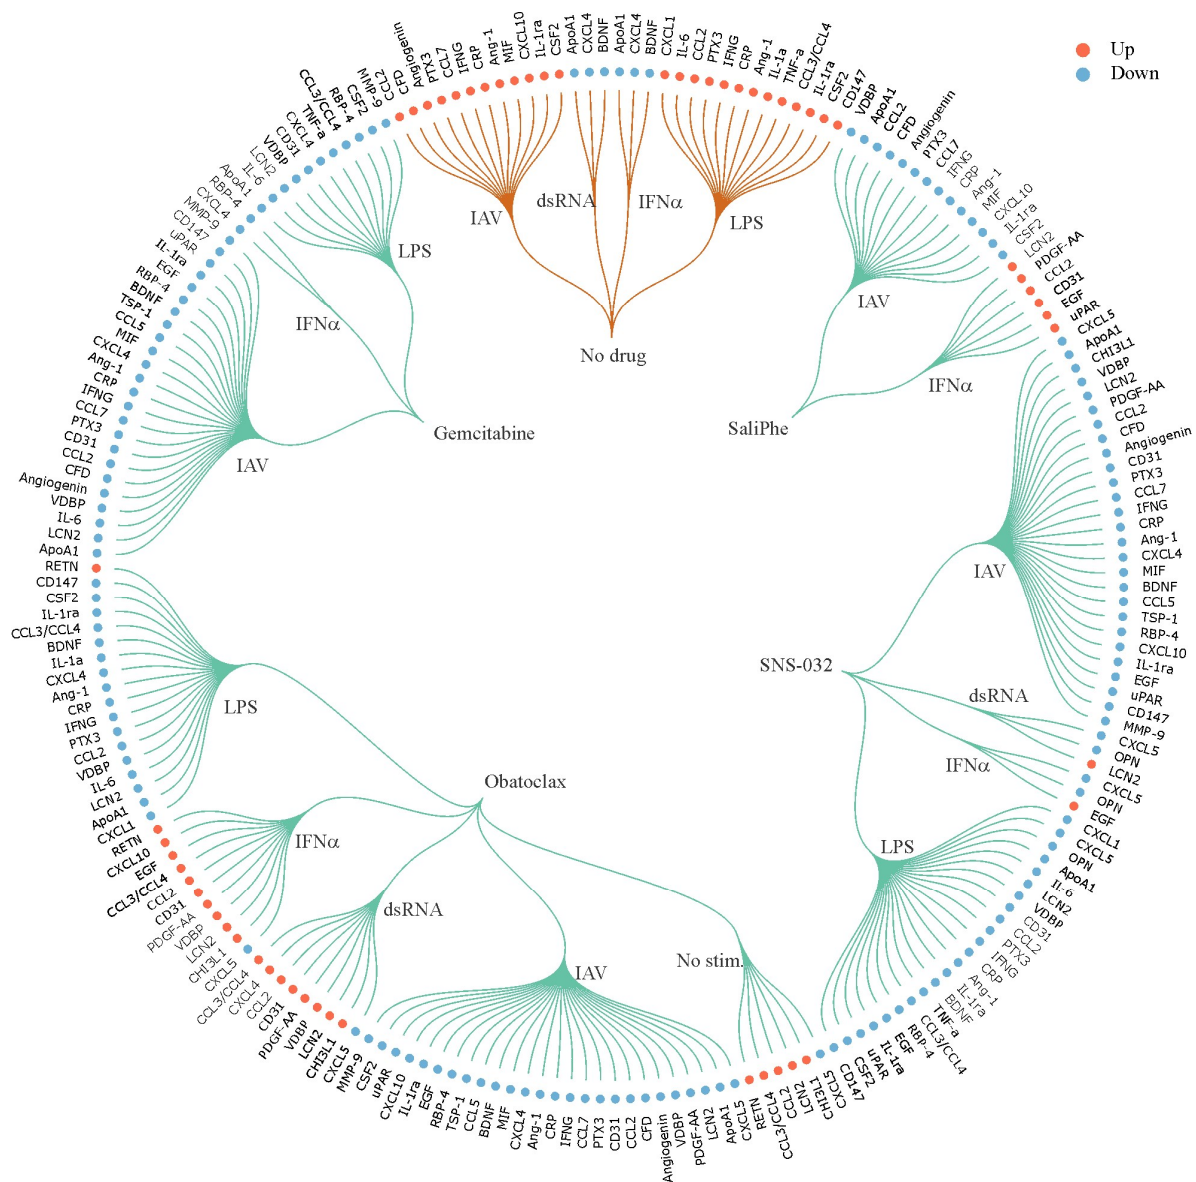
Up
Down

No drug
IAV
dsRNA
IFNα
LPS

Angiogenin
PTX3
CCL7
IFNG
CRP
Ang-1
MIF
CXCL10
IL-1ra
CSF2
ApoA1
CXCL4
BDNF
ApoA1
CXCL4
BDNF
CXCL1
IL-6
CCL2
PTX3
IFNG
CRP
Ang-1
IL-1a
TNF-a
CCL3/CCL4
IL-1ra
CSF2
CD147
VDBP
ApoA1
CCL2
CFD

SaliPhe
IAV
IFNα

Angiogenin
PTX3
CCL7
IFNG
CRP
Ang-1
MIF
CXCL10
IL-1ra
CSF2
LCN2
CCL2
PDGF-AA
CD31
EGF
uPAR
CXCL5
ApoA1
CHI3L1
VDBP
LCN2
PDGF-AA
CCL2
CFD
Angiogenin
CD31
PTX3
CCL7
IFNG
CRP
Ang-1
CXCL4
MIF
BDNF
CCL5
TSP-1
RBP-4
CXCL10
IL-1ra
EGF
uPAR
CD147
MMP-9
CXCL5
OPN
LCN2
CXCL5
OPN
EGF
CXCL1
CXCL5
OPN
ApoA1
IL-6
LCN2
VDBP
CD31
CCL2
PTX3
IFNG
CRP
Ang-1
IL-1ra
BDNF
TNF-a
CCL3/CCL4
RBP-4
EGF
IL-1ra
uPAR
CSF2
CD147
CXCL5
CHI3L1
LCN2
CCL2
CCL3/CCL4
RETN
CXCL5
ApoA1
LCN2
PDGF-AA
VDBP
Angiogenin
CFD
CCL2
CD31
PTX3
CCL7
IFNG
CRP
Ang-1
CXCL4
MIF
BDNF
CCL5
TSP-1
RBP-4
EGF
IL-1ra
CXCL10
uPAR
CSF2
MMP-9
CXCL5
CHI3L1
LCN2
VDBP
PDGF-AA
CD31
CCL2
CXCL4
CCL3/CCL4
CXCL5
CHI3L1
LCN2
VDBP
PDGF-AA
CD31
CCL2
CCL3/CCL4
EGF
CXCL10
RETN
CXCL1
ApoA1
LCN2
IL-6
VDBP
CCL2
PTX3
IFNG
CRP
Ang-1
CXCL4
IL-1a
BDNF
CCL3/CCL4
IL-1ra
CSF2
CD147
RETN
ApoA1
LCN2
IL-6
VDBP
Angiogenin
CFD
CCL2
CD31
PTX3
CCL7
IFNG
CRP
Ang-1
CXCL4
MIF
CCL5
TSP-1
BDNF
RBP-4
EGF
IL-1ra
uPAR
CD147
MMP-9
CXCL4
RBP-4
ApoA1
IL-6
LCN2
CD31
VDBP
CXCL4
TNF-a
CCL3/CCL4
RBP-4
CSF2
MMP-9
CCL2
CFD

SNS-032
IAV
dsRNA
IFNα
LPS

Gemcitabine
LPS
IFNα
IAV

Obatoclax
LPS
IFNα
dsRNA
IAV
No stim.